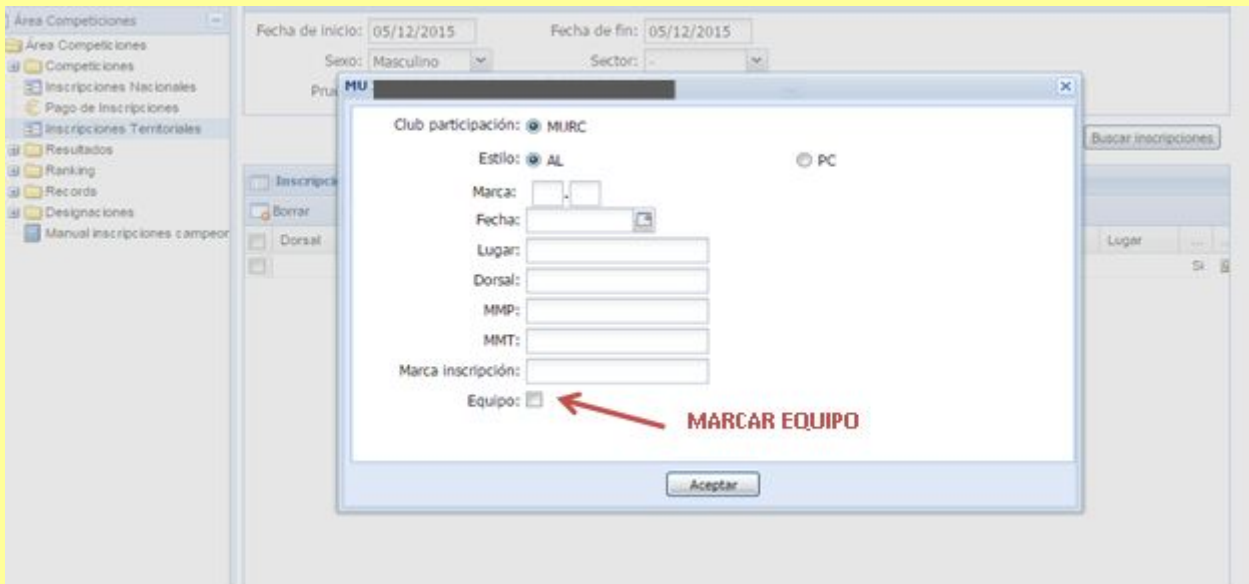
Área Competiciones
Área Competiciones
Competiciones
Inscripciones Nacionales
Pago de Inscripciones
Inscripciones Territoriales
Resultados
Ranking
Records
Designaciones
Manual inscripciones campeor

Fecha de inicio: 05/12/2015
Fecha de fin: 05/12/2015
Sexo: Masculino
Sector: -
Pru
Buscar inscripciones
Inscripci
Borrar
Dorsal
Lugar
Si

MU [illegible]

Club participación: MURC
Estilo: AL
PC
Marca: .
Fecha:
Lugar:
Dorsal:
MMP:
MMT:
Marca inscripción:
Equipo:
MARCAR EQUIPO
Aceptar